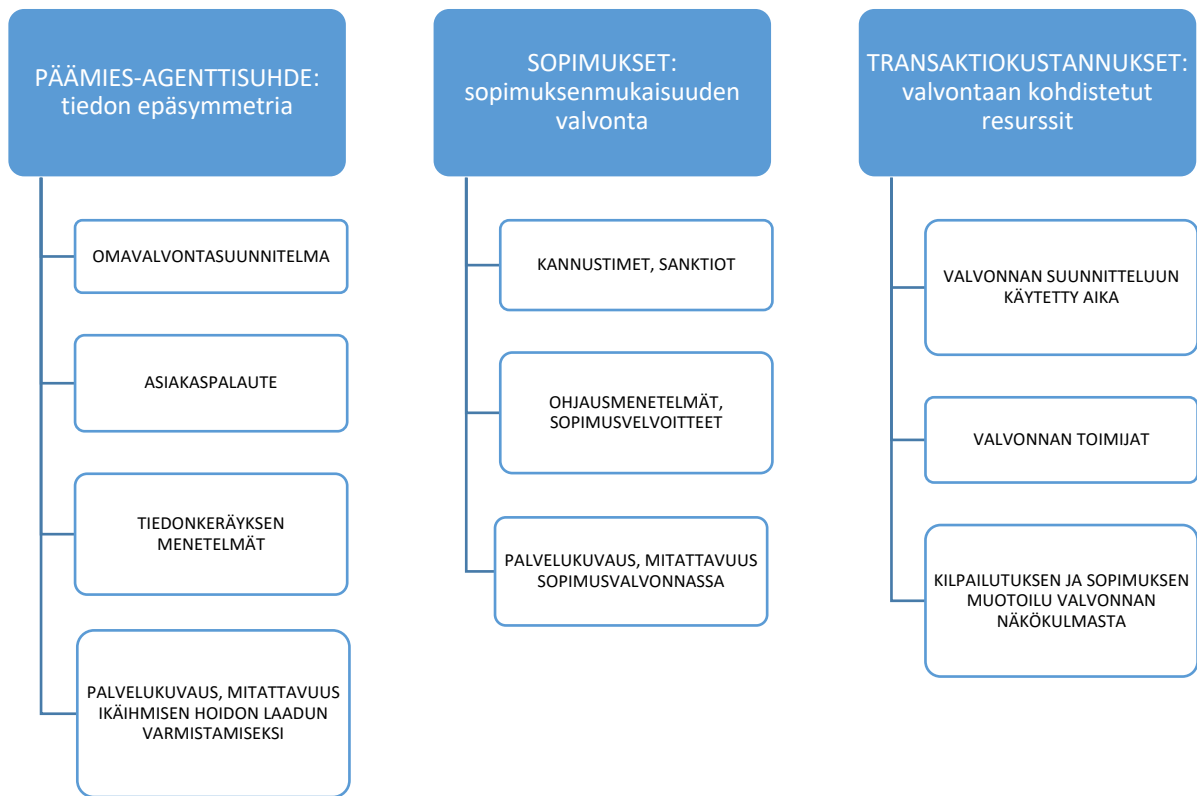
PÄÄMIES-AGENTTISUHDE: tiedon epäsymmetria

OMAVALVONTASUUNNITELMA

ASIAKASPALAUTE

TIEDONKERÄYKSEN MENETELMÄT

PALVELUKUVAUS, MITATTAVUUS IKÄIHMISEN HOIDON LAADUN VARMISTAMISEKSI

SOPIMUKSET: sopimuksenmukaisuuden valvonta

KANNUSTIMET, SANKTIOT

OHJAUSMENETELMÄT, SOPIMUSVELVOITTEET

PALVELUKUVAUS, MITATTAVUUS SOPIMUSVALVONNASSA

TRANSAKTIOKUSTANNUKSET: valvontaan kohdistetut resurssit

VALVONNAN SUUNNITTELUUN KÄYTETTY AIKA

VALVONNAN TOIMIJAT

KILPAILUTUKSEN JA SOPIMUKSEN MUOTOILU VALVONNAN NÄKÖKULMASTA